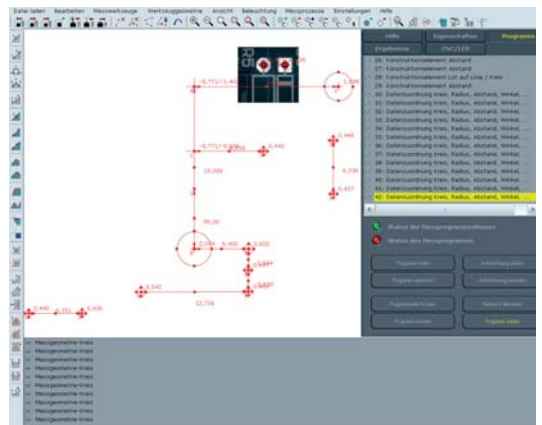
Datei laden Bearbeiten Messwerkzeuge Werkzeuggeometrie Ansicht Beleuchtung Messprozesse Einstellungen Hilfe

R5

-6,771/-1,40
1,888
-6,771/-4,904
0,440
0,440
19,099
0,335
0,407
90,00
0,004
0,460
0,022
0,440
0,440
0,542
12,758
0,440
0,351
0,436

Hilfe
Eigenschaften
Programm
Ergebnisse
CNC/LED
26: Konstruktionselement Abstand
27: Konstruktionselement Abstand
28: Konstruktionselement Lot auf Linie / Kreis
29: Konstruktionselement Abstand
30: Datenzuordnung Kreis, Radius, Abstand, Winkel, ...
31: Datenzuordnung Kreis, Radius, Abstand, Winkel, ...
32: Datenzuordnung Kreis, Radius, Abstand, Winkel, ...
33: Datenzuordnung Kreis, Radius, Abstand, Winkel, ...
34: Datenzuordnung Kreis, Radius, Abstand, Winkel, ...
35: Datenzuordnung Kreis, Radius, Abstand, Winkel, ...
36: Datenzuordnung Kreis, Radius, Abstand, Winkel, ...
37: Datenzuordnung Kreis, Radius, Abstand, Winkel, ...
38: Datenzuordnung Kreis, Radius, Abstand, Winkel, ...
39: Datenzuordnung Kreis, Radius, Abstand, Winkel, ...
40: Datenzuordnung Kreis, Radius, Abstand, Winkel, ...
41: Datenzuordnung Kreis, Radius, Abstand, Winkel, ...
42: Datenzuordnung Kreis, Radius, Abstand, Winkel, ...

Status der Messprogrammreferenz
Status des Messprogrammes

Programm starten
Schrittweise starten
Programm speichern
Einstellungen laden
Programmeinstellungen
Referenz definieren
Programm löschen
Programm laden

Messgeometrie Kreis
Messgeometrie Kreis
Messgeometrie Kreis
Messgeometrie Kreis
Messgeometrie Kreis
Messgeometrie Kreis
Messgeometrie Kreis
Messgeometrie Kreis
Messgeometrie Kreis
Messgeometrie Kreis
Messgeometrie Kreis
Messgeometrie Kreis